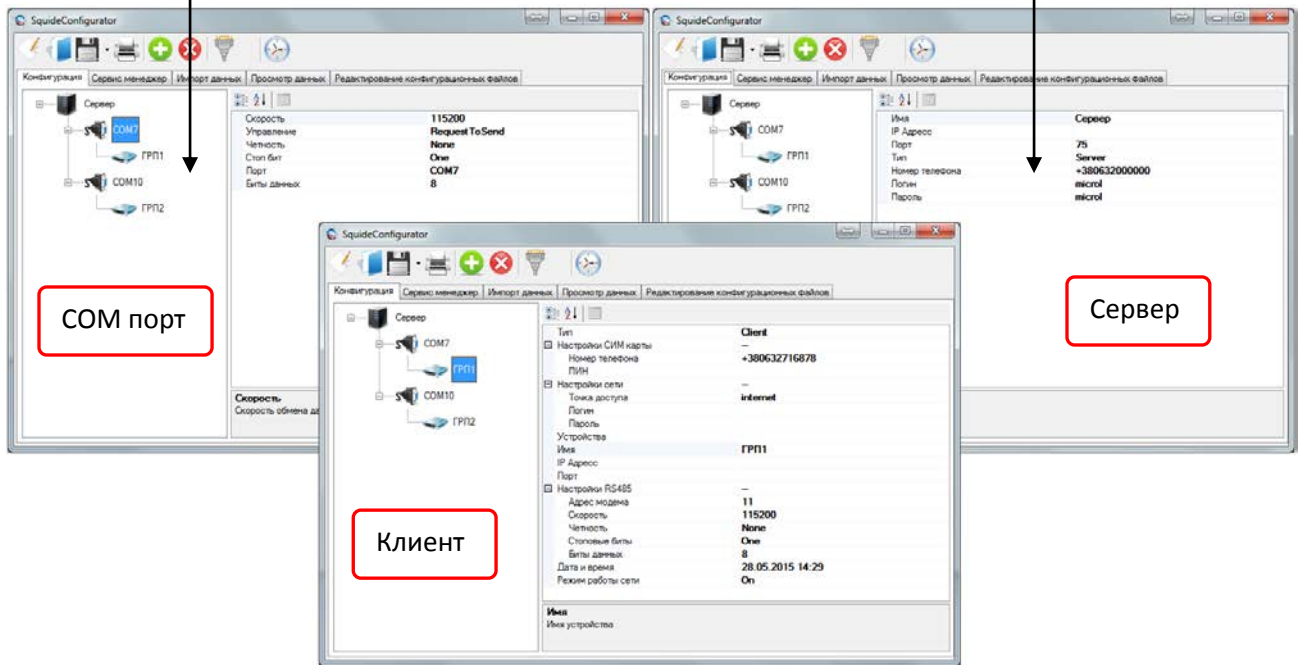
SquideConfigurator

Конфигурация | Сервис менеджер | Импорт данных | Просмотр данных | Редактирование конфигурационных файлов

Сервер
COM7
ГРП1
COM10
ГРП2

| | |
|---|---|
| Скорость | 115200 |
| Управление | RequestToSend |
| Четность | None |
| Стоп бит | One |
| Порт | COM7 |
| Биты данных | 8 |

Скорость
Скорость обмена да

COM порт

SquideConfigurator

Конфигурация | Сервис менеджер | Импорт данных | Просмотр данных | Редактирование конфигурационных файлов

Сервер
COM7
ГРП1
COM10
ГРП2

| | |
|---|---|
| Имя | Сервер |
| IP Адрес | |
| Порт | 75 |
| Тип | Server |
| Номер телефона | +380632000000 |
| Логин | microl |
| Пароль | microl |

Сервер

SquideConfigurator

Конфигурация | Сервис менеджер | Импорт данных | Просмотр данных | Редактирование конфигурационных файлов

Сервер
COM7
ГРП1
COM10
ГРП2

| | |
|---|---|
| Тип | Client |
| ⊟ Настройки СИМ карты | — |
| Номер телефона | +380632716878 |
| ПИН | |
| ⊟ Настройки сети | — |
| Точка доступа | internet |
| Логин | |
| Пароль | |
| Устройства | |
| Имя | ГРП1 |
| IP Адрес | |
| Порт | |
| ⊟ Настройки RS485 | — |
| Адрес модема | 11 |
| Скорость | 115200 |
| Четность | None |
| Стоповые биты | One |
| Биты данных | 8 |
| Дата и время | 28.05.2015 14:29 |
| Режим работы сети | On |

Имя
Имя устройства

Клиент